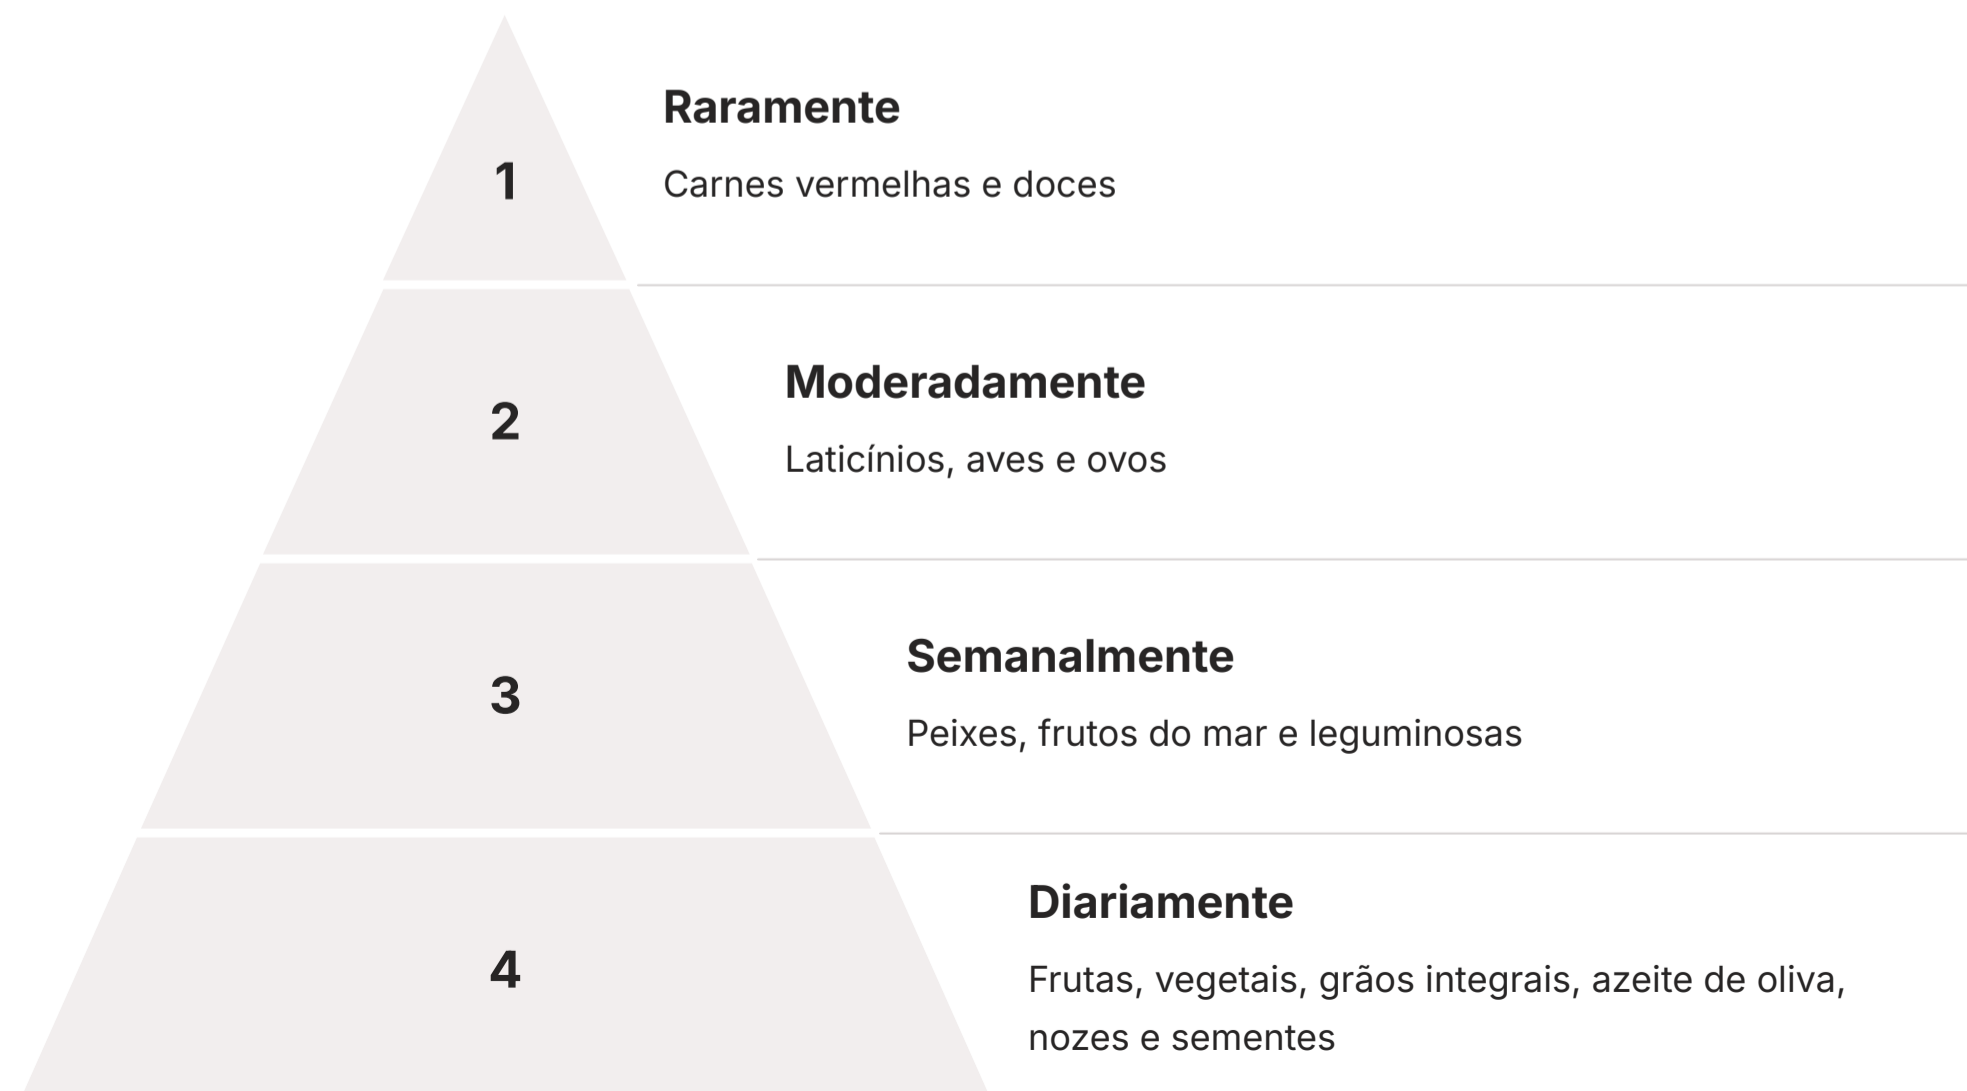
1

Raramente

Carnes vermelhas e doces

2

Moderadamente

Laticínios, aves e ovos

3

Semanalmente

Peixes, frutos do mar e leguminosas

4

Diariamente

Frutas, vegetais, grãos integrais, azeite de oliva, nozes e sementes